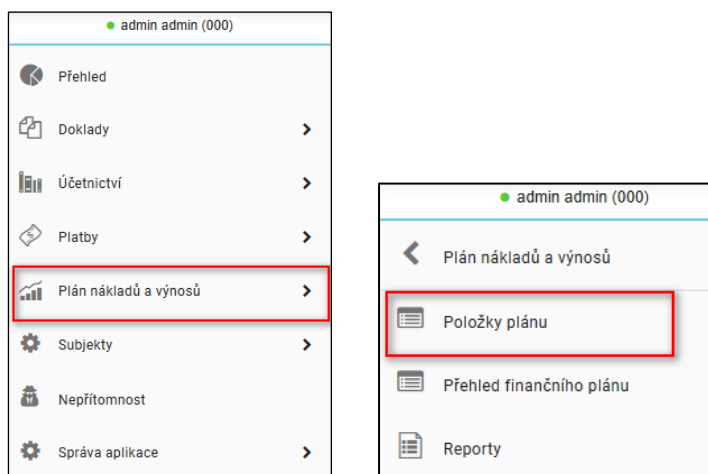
admin admin (000)

Přehled

Doklady

Účetnictví

Platby

Plán nákladů a výnosů

Subjekty

Nepřítomnost

Správa aplikace

admin admin (000)

Plán nákladů a výnosů

Položky plánu

Přehled finančního plánu

Reporty